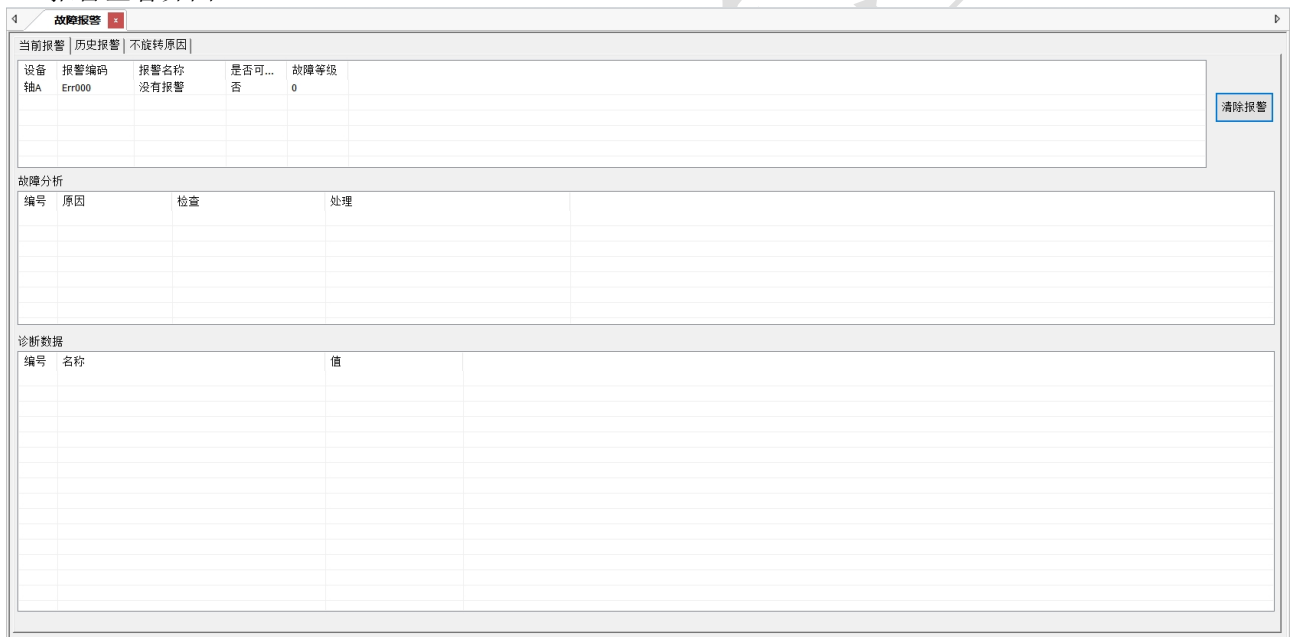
故障报警 ×

当前报警 | 历史报警 | 不旋转原因 |

| 设备 | 报警编码 | 报警名称 | 是否可... | 故障等级 |
|---|---|---|---|---|
| 轴A | Err000 | 没有报警 | 否 | 0 |

清除报警

故障分析

| 编号 | 原因 | 检查 | 处理 |
|---|---|---|---|

诊断数据

| 编号 | 名称 | 值 |
|---|---|---|